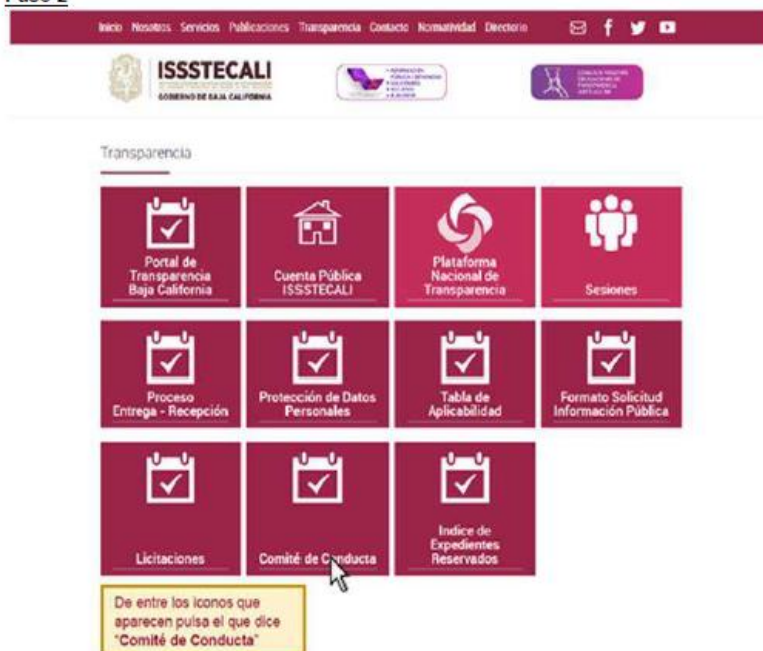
Paso 2

Inicio Nosotros Servicios Publicaciones Transparencia Contacto Normatividad Directorio

ISSSTECALI
GOBIERNO DE BAJA CALIFORNIA

Transparencia

Portal de Transparencia Baja California

Cuenta Pública ISSSTECALI

Plataforma Nacional de Transparencia

Sesiones

Proceso Entrega - Recepción

Protección de Datos Personales

Tabla de Aplicabilidad

Formato Solicitud Información Pública

Licitaciones

Comité de C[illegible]nducta

Indice de Expedientes Reservados

De entre los iconos que aparecen pulsa el que dice "Comité de Conducta"